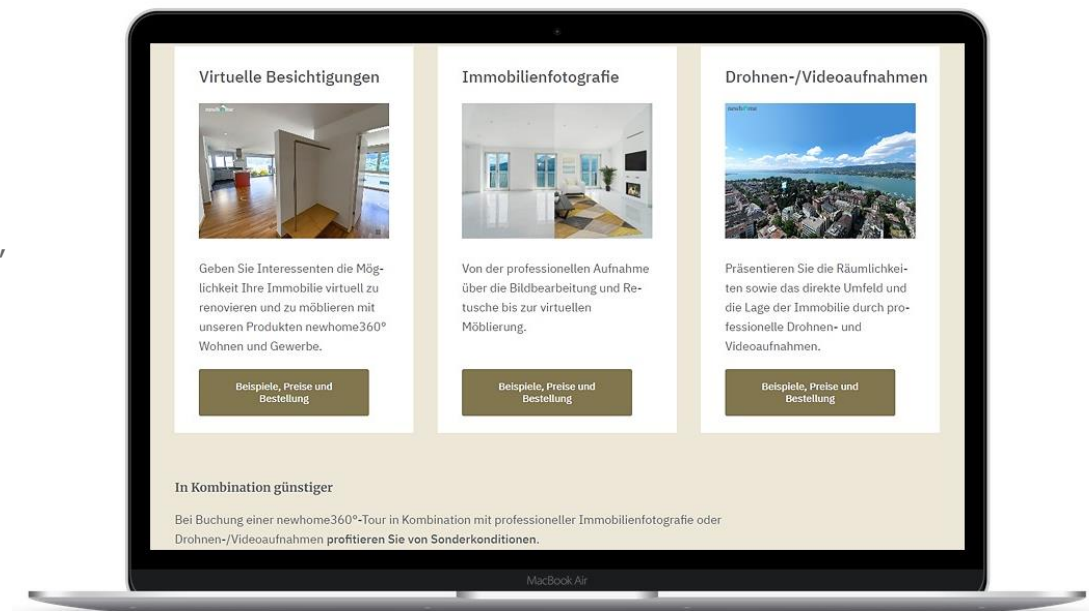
Virtuelle Besichtigungen

Geben Sie Interessenten die Möglichkeit Ihre Immobilie virtuell zu renovieren und zu möblieren mit unseren Produkten newhome360° Wohnen und Gewerbe.

Beispiele, Preise und Bestellung

Immobilienfotografie

Von der professionellen Aufnahme über die Bildbearbeitung und Retusche bis zur virtuellen Möblierung.

Beispiele, Preise und Bestellung

Drohnen-/Videoaufnahmen

Präsentieren Sie die Räumlichkeiten sowie das direkte Umfeld und die Lage der Immobilie durch professionelle Drohnen- und Videoaufnahmen.

Beispiele, Preise und Bestellung

In Kombination günstiger

Bei Buchung einer newhome360°-Tour in Kombination mit professioneller Immobilienfotografie oder Drohnen-/Videoaufnahmen profitieren Sie von Sonderkonditionen.

MacBook Air